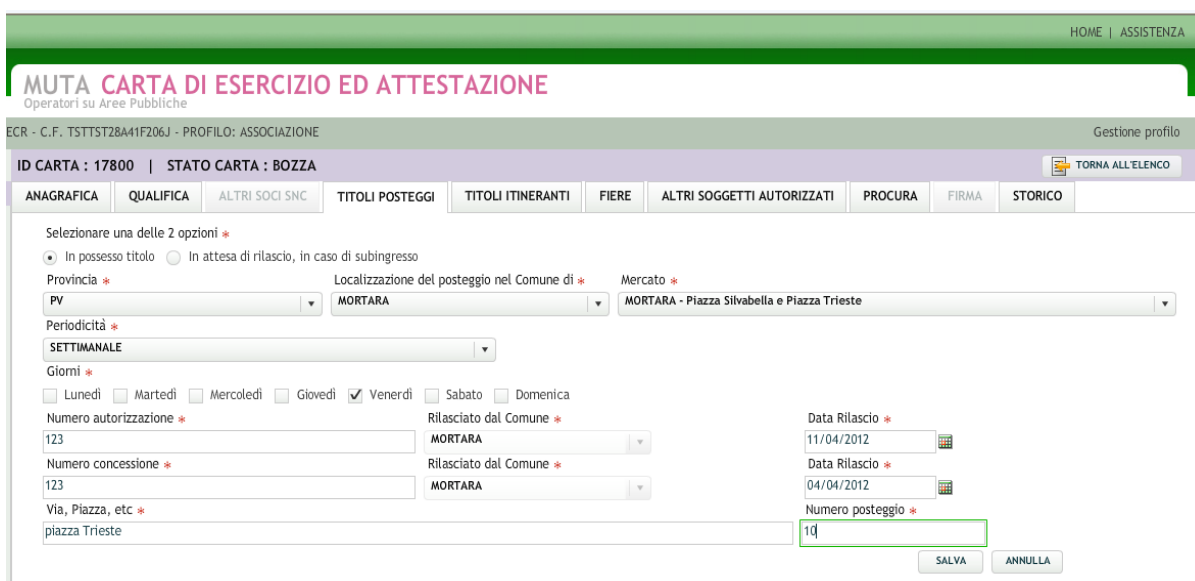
HOME | ASSISTENZA

MUTA CARTA DI ESERCIZIO ED ATTESTAZIONE
Operatori su Aree Pubbliche

ECR - C.F. TSTTST28A41F206J - PROFILO: ASSOCIAZIONE

Gestione profilo

ID CARTA : 17800 | STATO CARTA : BOZZA

TORNA ALL'ELENCO

ANAGRAFICA | QUALIFICA | ALTRI SOCI SNC | TITOLI POSTEGGI | TITOLI ITINERANTI | FIERE | ALTRI SOGGETTI AUTORIZZATI | PROCURA | FIRMA | STORICO

Selezionare una delle 2 opzioni *

In possesso titolo   In attesa di rilascio, in caso di subingresso

Provincia *
PV

Localizzazione del posteggio nel Comune di *
MORTARA

Mercato *
MORTARA - Piazza Silvabella e Piazza Trieste

Periodicità *
SETTIMANALE

Giorni *
Lunedì   Martedì   Mercoledì   Giovedì   Venerdì   Sabato   Domenica

Numero autorizzazione *
123

Rilasciato dal Comune *
MORTARA

Data Rilascio *
11/04/2012

Numero concessione *
123

Rilasciato dal Comune *
MORTARA

Data Rilascio *
04/04/2012

Via, Piazza, etc *
piazza Trieste

Numero posteggio *
10

SALVA   ANNULLA